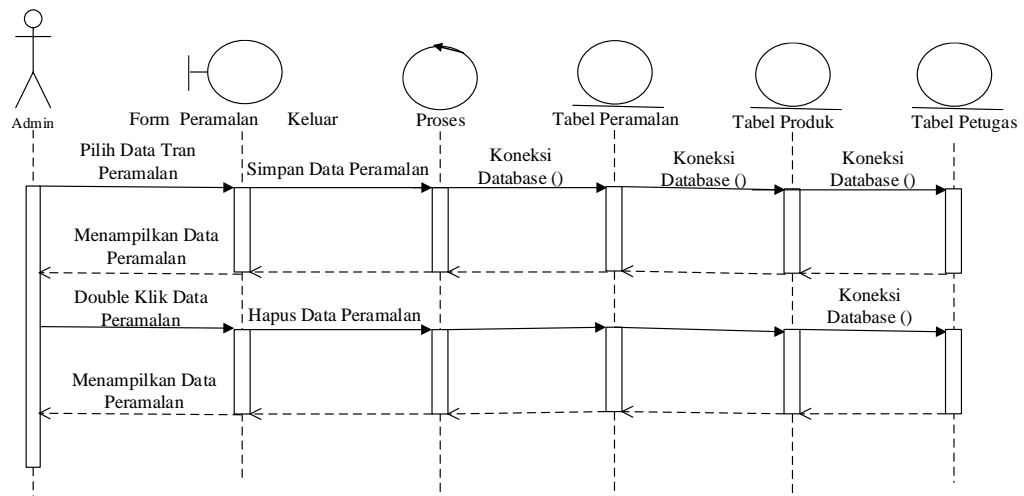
Admin

Form Peramalan Keluar

Proses

Tabel Peramalan

Tabel Produk

Tabel Petugas

Pilih Data Tran Peramalan

Simpan Data Peramalan

Koneksi Database ()

Koneksi Database ()

Koneksi Database ()

Menampilkan Data Peramalan

Double Klik Data Peramalan

Hapus Data Peramalan

Koneksi Database ()

Menampilkan Data Peramalan